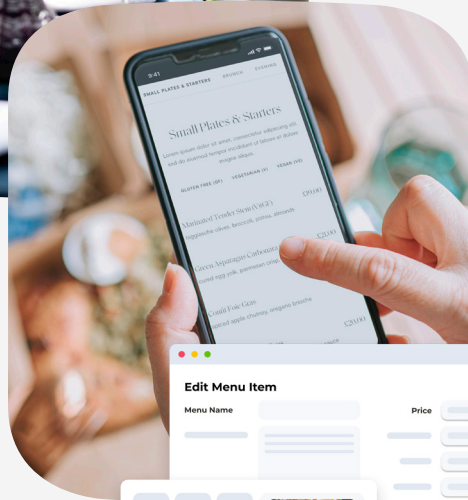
9:41

SMALL PLATES & STARTERS BRUNCH SHARING

Small Plates & Starters

Lorem ipsum dolor sit amet, consectetur adipiscing elit, sed do eiusmod tempor incididunt ut labore et dolore magna aliqua.

GLUTEN FREE (GF) VEGETARIAN (V) VEGAN (VE)

Marinated Tender Stem (V/GF) £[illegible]
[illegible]

Green Asparagus Carbonara £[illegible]
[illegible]

Confit Foie Gras £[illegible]
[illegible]

Edit Menu Item

Menu Name

Price